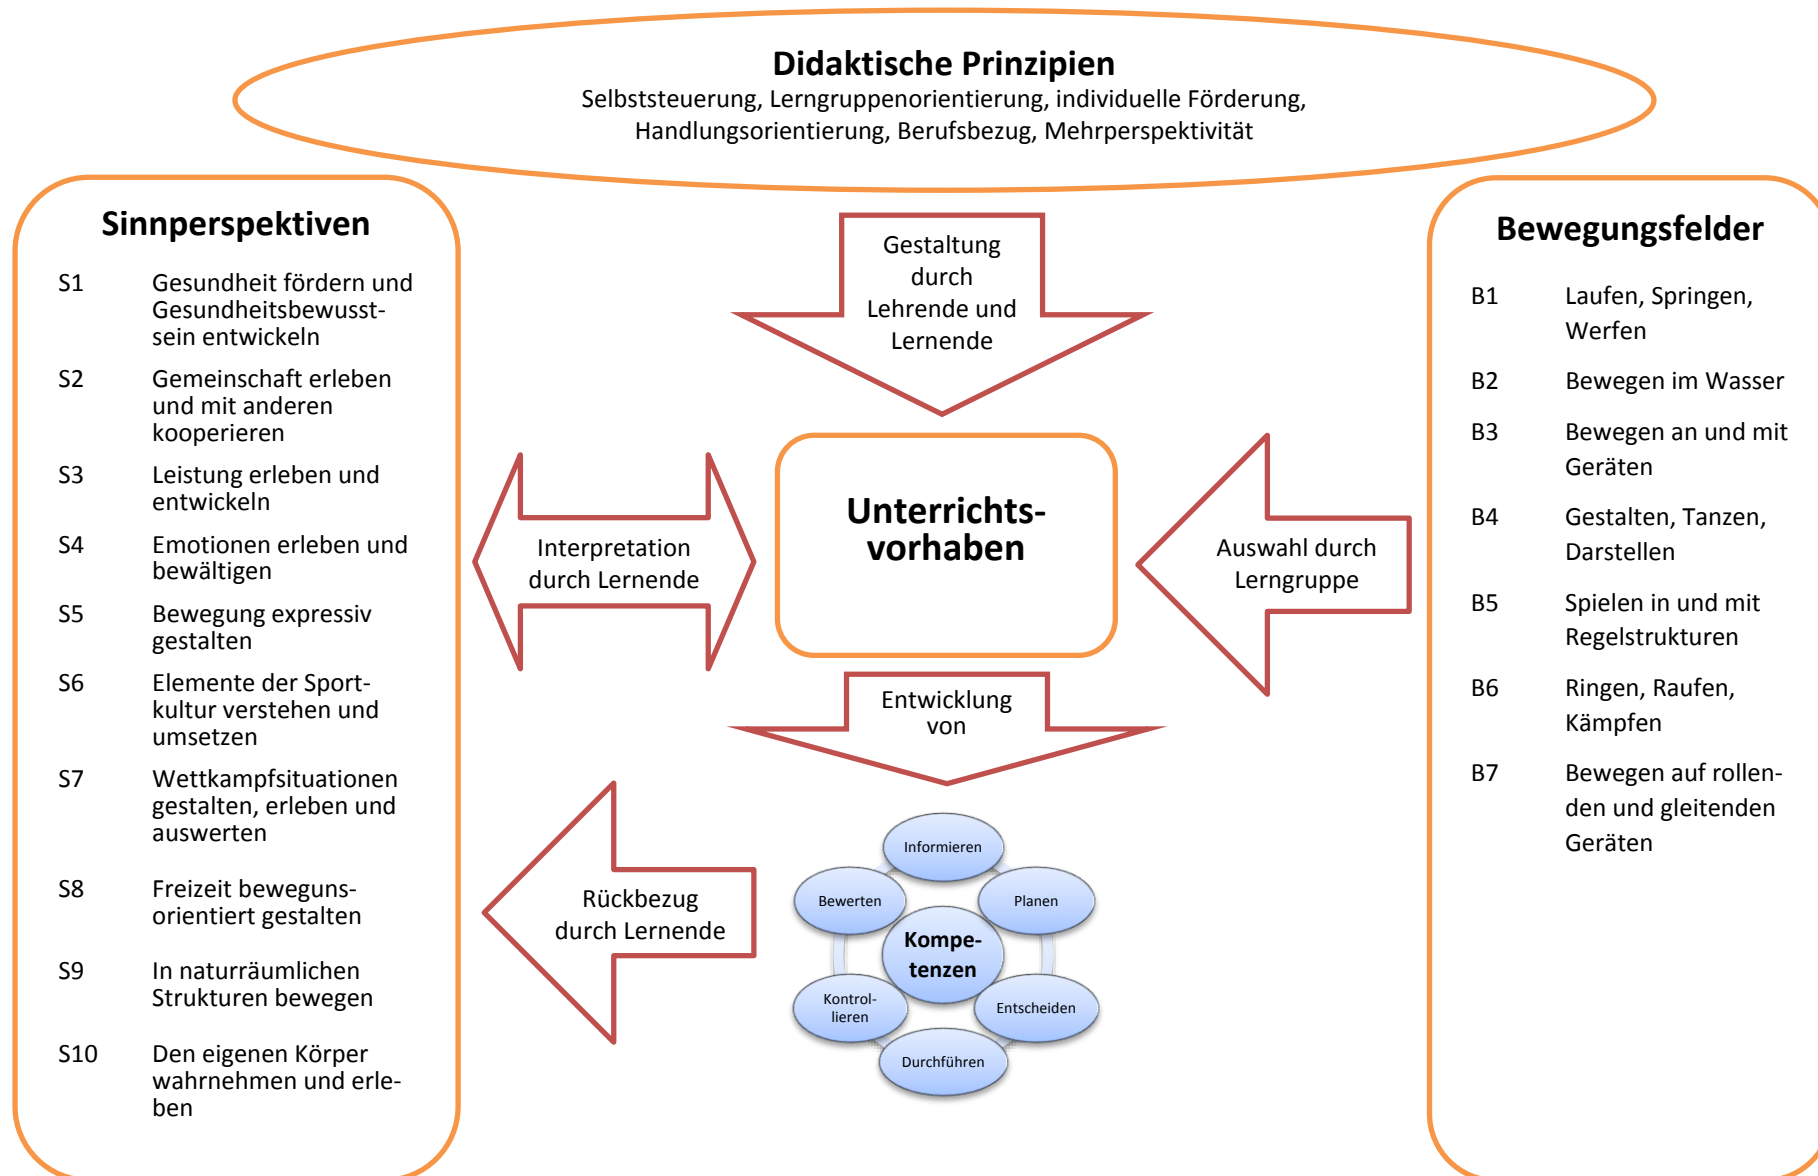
**Didaktische Prinzipien**
Selbststeuerung, Lerngruppenorientierung, individuelle Förderung, Handlungsorientierung, Berufsbezug, Mehrperspektivität

**Sinnperspektiven**

S1 Gesundheit fördern und Gesundheitsbewusstsein entwickeln

S2 Gemeinschaft erleben und mit anderen kooperieren

S3 Leistung erleben und entwickeln

S4 Emotionen erleben und bewältigen

S5 Bewegung expressiv gestalten

S6 Elemente der Sportkultur verstehen und umsetzen

S7 Wettkampfsituationen gestalten, erleben und auswerten

S8 Freizeit beweguns-orientiert gestalten

S9 In naturräumlichen Strukturen bewegen

S10 Den eigenen Körper wahrnehmen und erleben

Gestaltung durch Lehrende und Lernende

Interpretation durch Lernende

**Unterrichts-vorhaben**

Auswahl durch Lerngruppe

Entwicklung von

Rückbezug durch Lernende

Informieren

Planen

Entscheiden

Durchführen

Kontrol-lieren

Bewerten

**Kompe-tenzen**

**Bewegungsfelder**

B1 Laufen, Springen, Werfen

B2 Bewegen im Wasser

B3 Bewegen an und mit Geräten

B4 Gestalten, Tanzen, Darstellen

B5 Spielen in und mit Regelstrukturen

B6 Ringen, Raufen, Kämpfen

B7 Bewegen auf rollenden und gleitenden Geräten